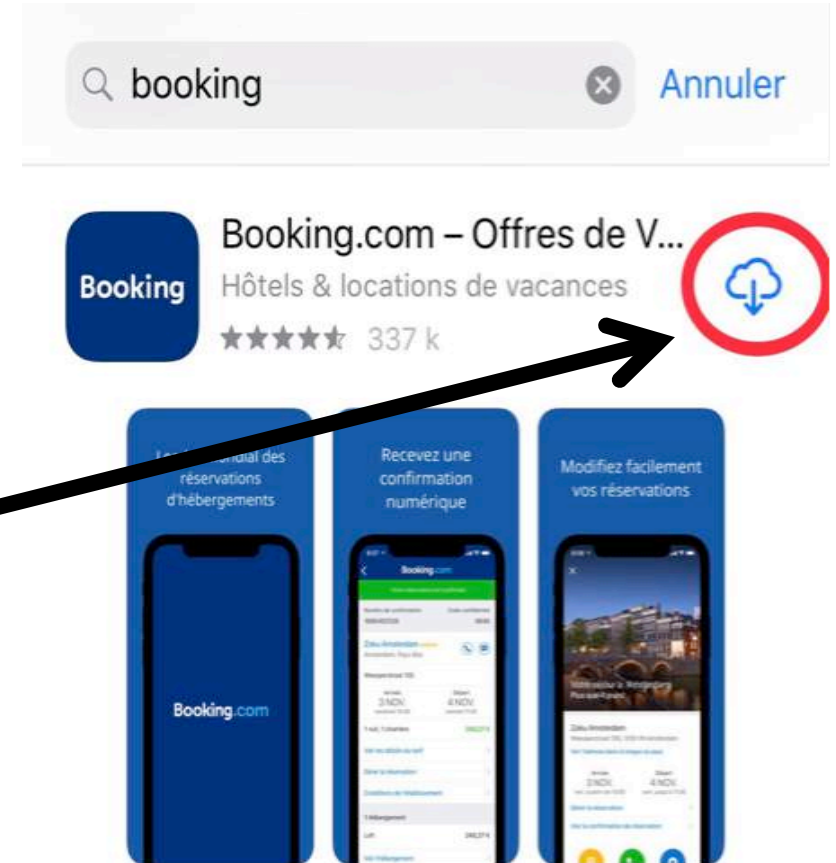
booking

Annuler

Booking

Booking.com – Offres de V...

Hôtels & locations de vacances

337 k

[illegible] mondial des réservations d'hébergements

Booking.com

Recevez une confirmation numérique

Booking.com

Zoku Amsterdam

3 NOV

4 NOV

Modifiez facilement vos réservations

Zoku Amsterdam

3 NOV

4 NOV